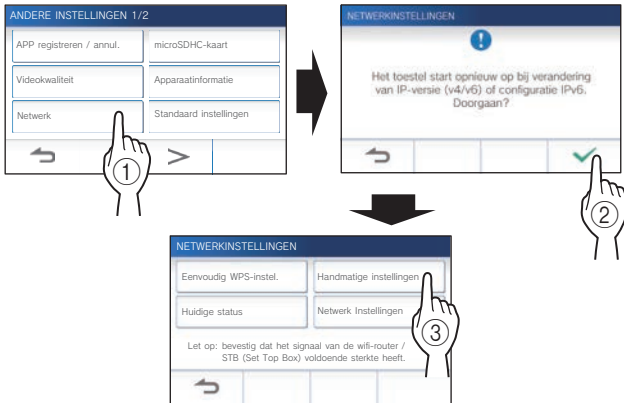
ANDERE INSTELLINGEN 1/2

APP registreren / annul.

microSDHC-kaart

Videokwaliteit

Apparaatinformatie

Netwerk

Standaard instellingen

①

NETWERKINSTELLINGEN

Het toestel start opnieuw op bij verandering van IP-versie (v4/v6) of configuratie IPv6. Doorgaan?

②

NETWERKINSTELLINGEN

Eenvoudig WPS-instel.

Handmatige instellingen

Huidige status

Netwerk Instellingen

③

Let op: bevestig dat het signaal van de wifi-router / STB (Set Top Box) voldoende sterkte heeft.